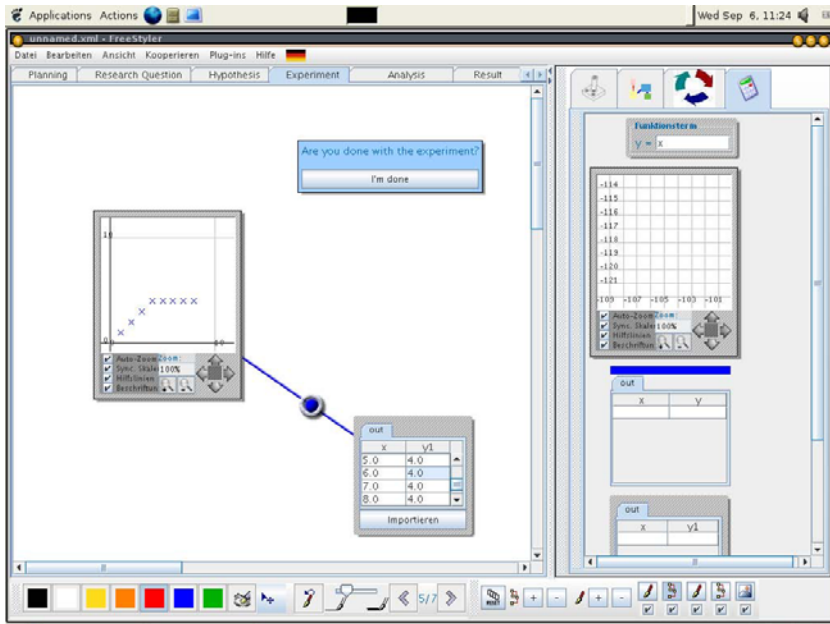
Applications Actions

Wed Sep 6, 11:24

unnamed.xml - FreeStyler

Datei Bearbeiten Ansicht Kooperieren Plug-ins Hilfe

Planning | Research Question | Hypothesis | Experiment | Analysis | Result

Are you done with the experiment?

I'm done

10

0

10

Auto-Zoom Zoom:
Sync. Skala 100%
Hilfslinien
Beschriftung

out

| x | y1 |
|---|---|
| 5.0 | 4.0 |
| 6.0 | 4.0 |
| 7.0 | 4.0 |
| 8.0 | 4.0 |

Importieren

Funktionsterm

y = x

-114
-115
-116
-117
-118
-119
-120
-121

-109 -107 -105 -103 -101

Auto-Zoom Zoom:
Sync. Skala 100%
Hilfslinien
Beschriftung

out

| x | y |
|---|---|

out

| x | y1 |
|---|---|

5/7